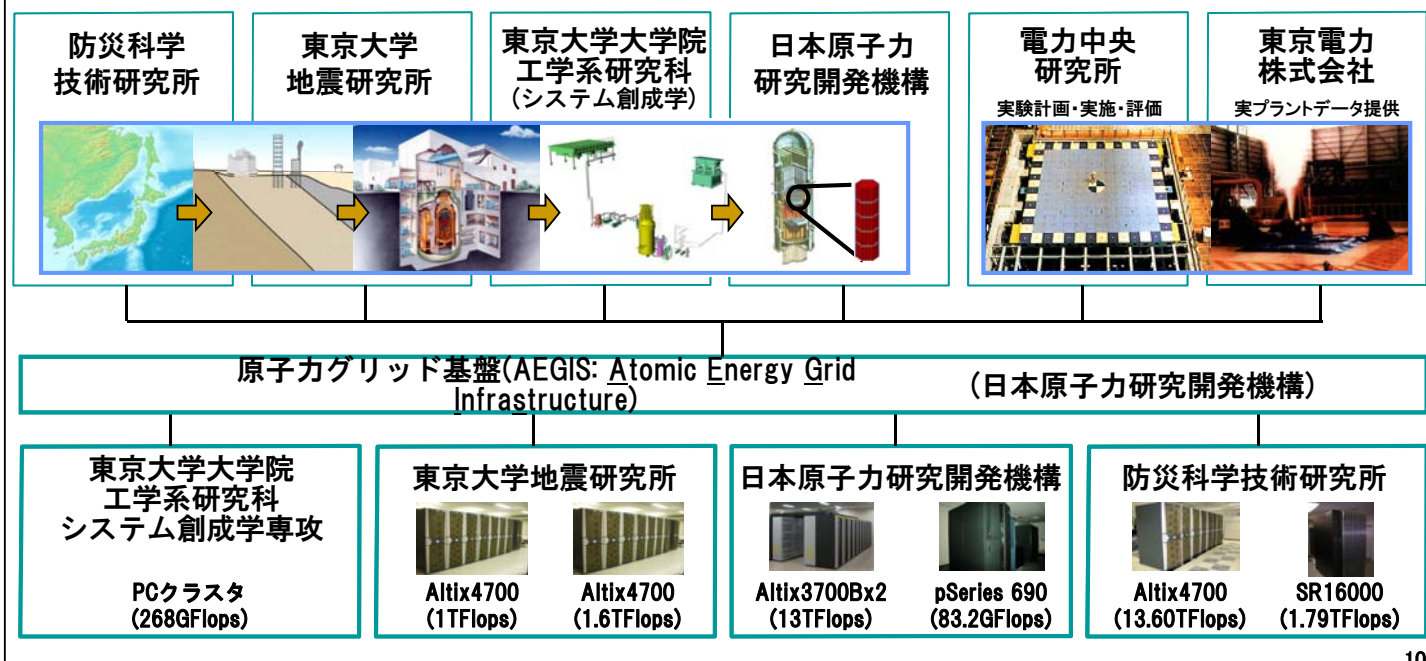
防災科学技術研究所

東京大学地震研究所

東京大学大学院工学系研究科(システム創成学)

日本原子力研究開発機構

電力中央研究所
実験計画・実施・評価

東京電力株式会社
実プラントデータ提供

原子力グリッド基盤(AEGIS: Atomic Energy Grid Infrastructure) (日本原子力研究開発機構)

東京大学大学院工学系研究科システム創成学専攻
PCクラスタ
(268GFlops)

東京大学地震研究所
Altix4700
(1TFlops)
Altix4700
(1.6TFlops)

日本原子力研究開発機構
Altix3700Bx2
(13TFlops)
pSeries 690
(83.2GFlops)

防災科学技術研究所
Altix4700
(13.60TFlops)
SR16000
(1.79TFlops)

10